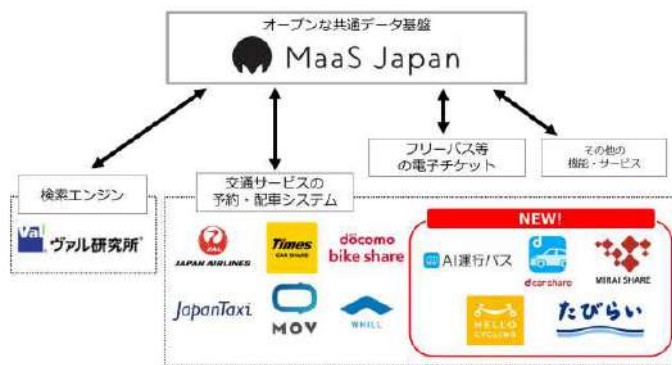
オープンな共通データ基盤

MaaS Japan

フリーパス等の電子チケット

その他の機能・サービス

検索エンジン

Val ヴァル研究所

交通サービスの予約・配車システム

JAL JAPAN AIRLINES

Times CAR SHARE

docomo bike share

JapanTaxi

MOV

WHILL

NEW!

AI運行バス

d carshare

MIRAI SHARE

HELLO CYCLING

たびらい